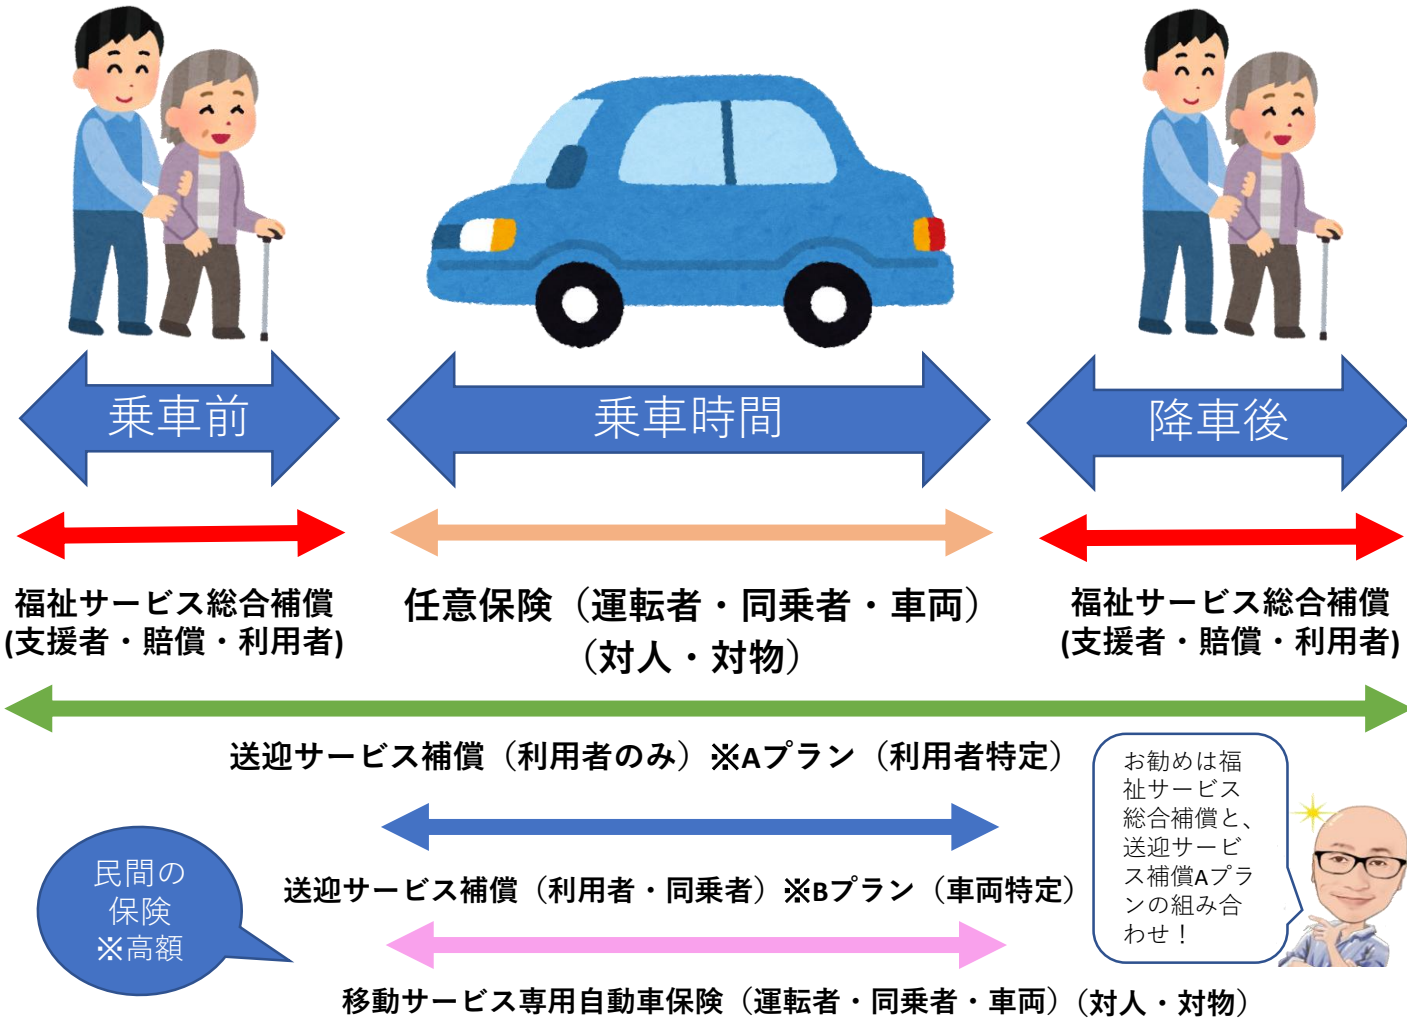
乗車前

乗車時間

降車後

福祉サービス総合補償
(支援者・賠償・利用者)

任意保険（運転者・同乗者・車両）
（対人・対物）

福祉サービス総合補償
(支援者・賠償・利用者)

送迎サービス補償（利用者のみ）※Aプラン（利用者特定）

お勧めは福祉サービス総合補償と、送迎サービス補償Aプランの組み合わせ！

民間の
保険
※高額

送迎サービス補償（利用者・同乗者）※Bプラン（車両特定）

移動サービス専用自動車保険（運転者・同乗者・車両）（対人・対物）